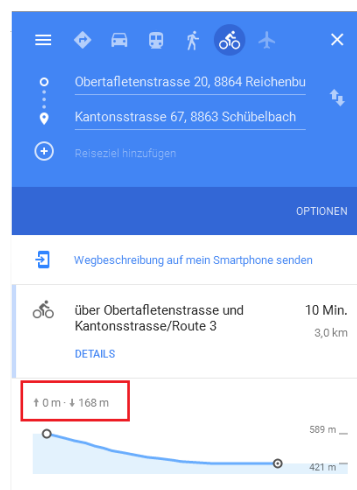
Obertafletenstrasse 20, 8864 Reichenbu

Kantonsstrasse 67, 8863 Schübelbach

Reiseziel hinzufügen

OPTIONEN

Wegbeschreibung auf mein Smartphone senden

über Obertafletenstrasse und Kantonsstrasse/Route 3

10 Min.

3,0 km

DETAILS

↑0 m · ↓168 m

589 m

421 m